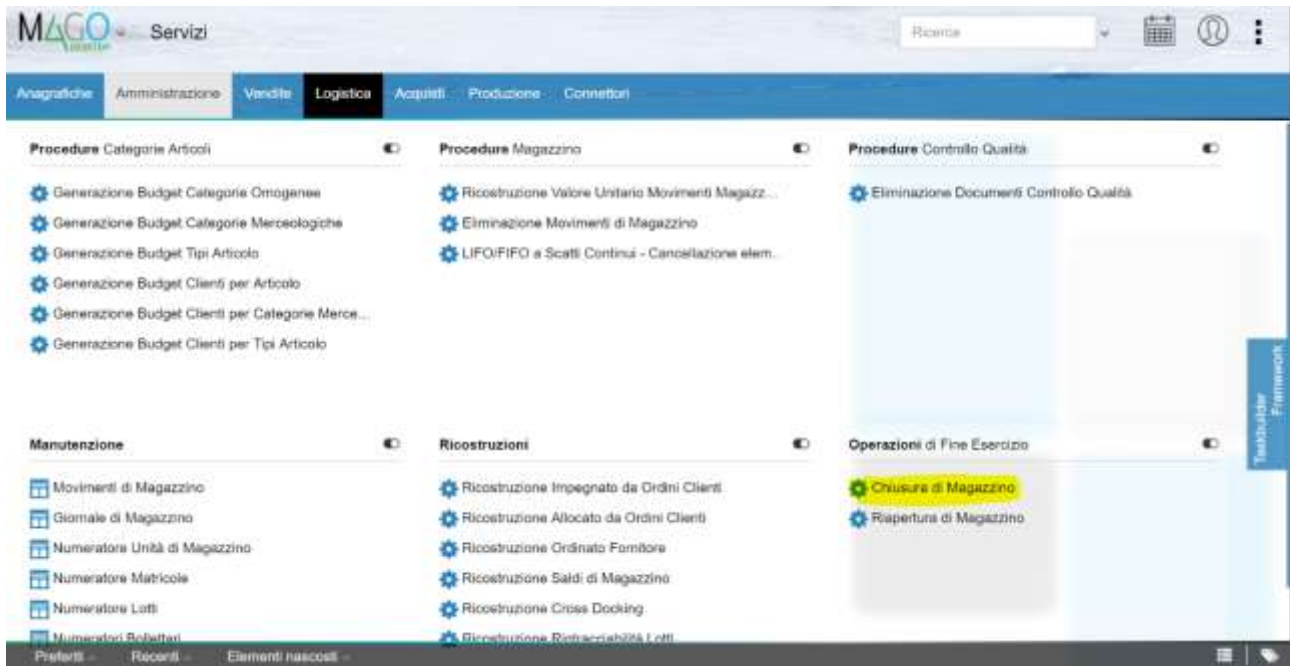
MAGO Servizi

Ricerca

Anagrafiche Amministrazione Vendite Logistica Acquisti Produzione Connettori

Procedure Categorie Articoli

Generazione Budget Categorie Omogenee
Generazione Budget Categorie Merceologiche
Generazione Budget Tipi Articolo
Generazione Budget Clienti per Articolo
Generazione Budget Clienti per Categorie Merce...
Generazione Budget Clienti per Tipi Articolo

Procedure Magazzino

Ricostruzione Valore Unitario Movimenti Magazz...
Eliminazione Movimenti di Magazzino
LIFO/FIFO a Scatti Continui - Cancellazione elem...

Procedure Controllo Qualità

Eliminazione Documenti Controllo Qualità

Manutenzione

Movimenti di Magazzino
Giornale di Magazzino
Numeratore Unità di Magazzino
Numeratore Matricole
Numeratore Lotti
Numeratori Bollettari

Ricostruzioni

Ricostruzione Impegnato da Ordini Clienti
Ricostruzione Allocato da Ordini Clienti
Ricostruzione Ordinato Fornitore
Ricostruzione Saldi di Magazzino
Ricostruzione Cross Docking
Ricostruzione Rintracciabilità Lotti

Operazioni di Fine Esercizio

Chiusura di Magazzino
Riapertura di Magazzino

TaskBuilder Framework

Preferiti Recenti Elementi nascosti